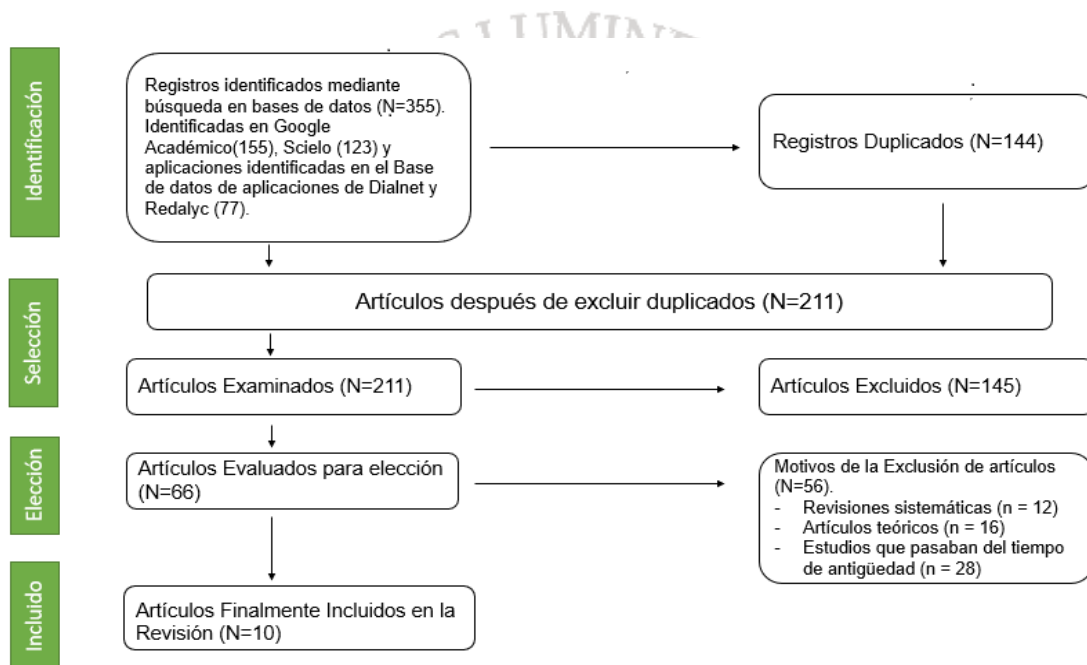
Identificación

Registros identificados mediante búsqueda en bases de datos (N=355). Identificadas en Google Académico(155), Scielo (123) y aplicaciones identificadas en el Base de datos de aplicaciones de Dialnet y Redalyc (77).

Registros Duplicados (N=144)

Selección

Artículos después de excluir duplicados (N=211)

Artículos Examinados (N=211)

Artículos Excluidos (N=145)

Elección

Artículos Evaluados para elección (N=66)

Motivos de la Exclusión de artículos (N=56).
- Revisiones sistemáticas (n = 12)
- Artículos teóricos (n = 16)
- Estudios que pasaban del tiempo de antigüedad (n = 28)

Incluido

Artículos Finalmente Incluidos en la Revisión (N=10)